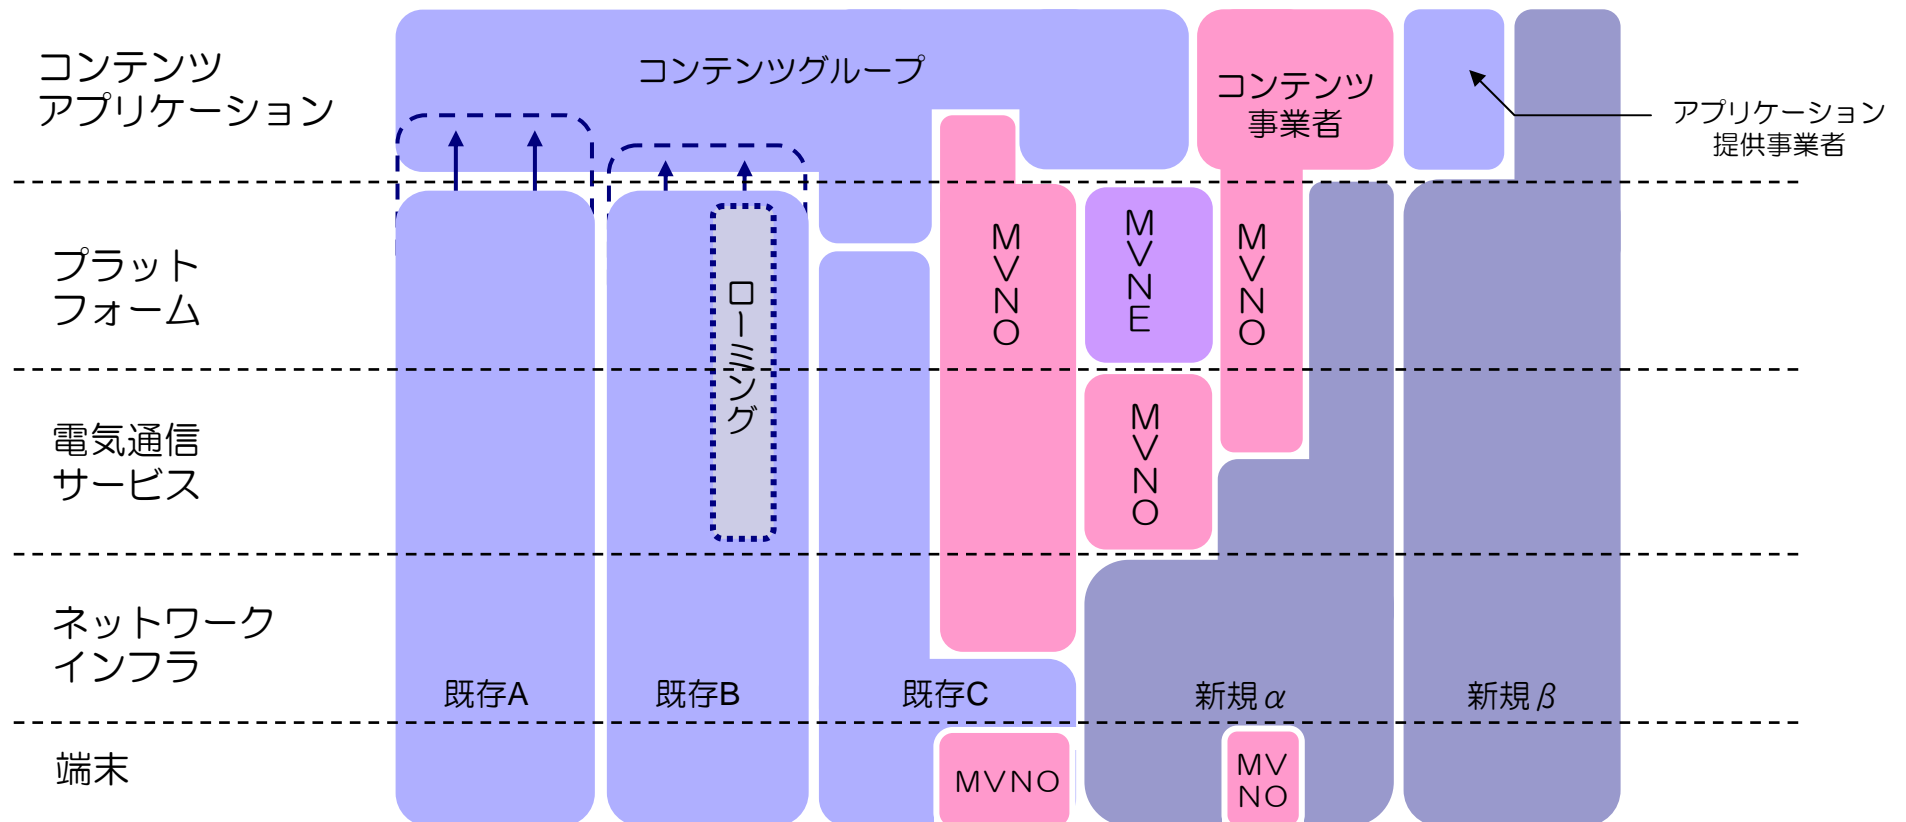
コンテンツ
アプリケーション

プラット
フォーム

電気通信
サービス

ネットワーク
インフラ

端末

コンテンツグループ

コンテンツ
事業者

アプリケーション
提供事業者

ローミング

MVNO

MVNE

MVNO

MVNO

既存A

既存B

既存C

新規$\alpha$

新規$\beta$

MVNO

MV
NO